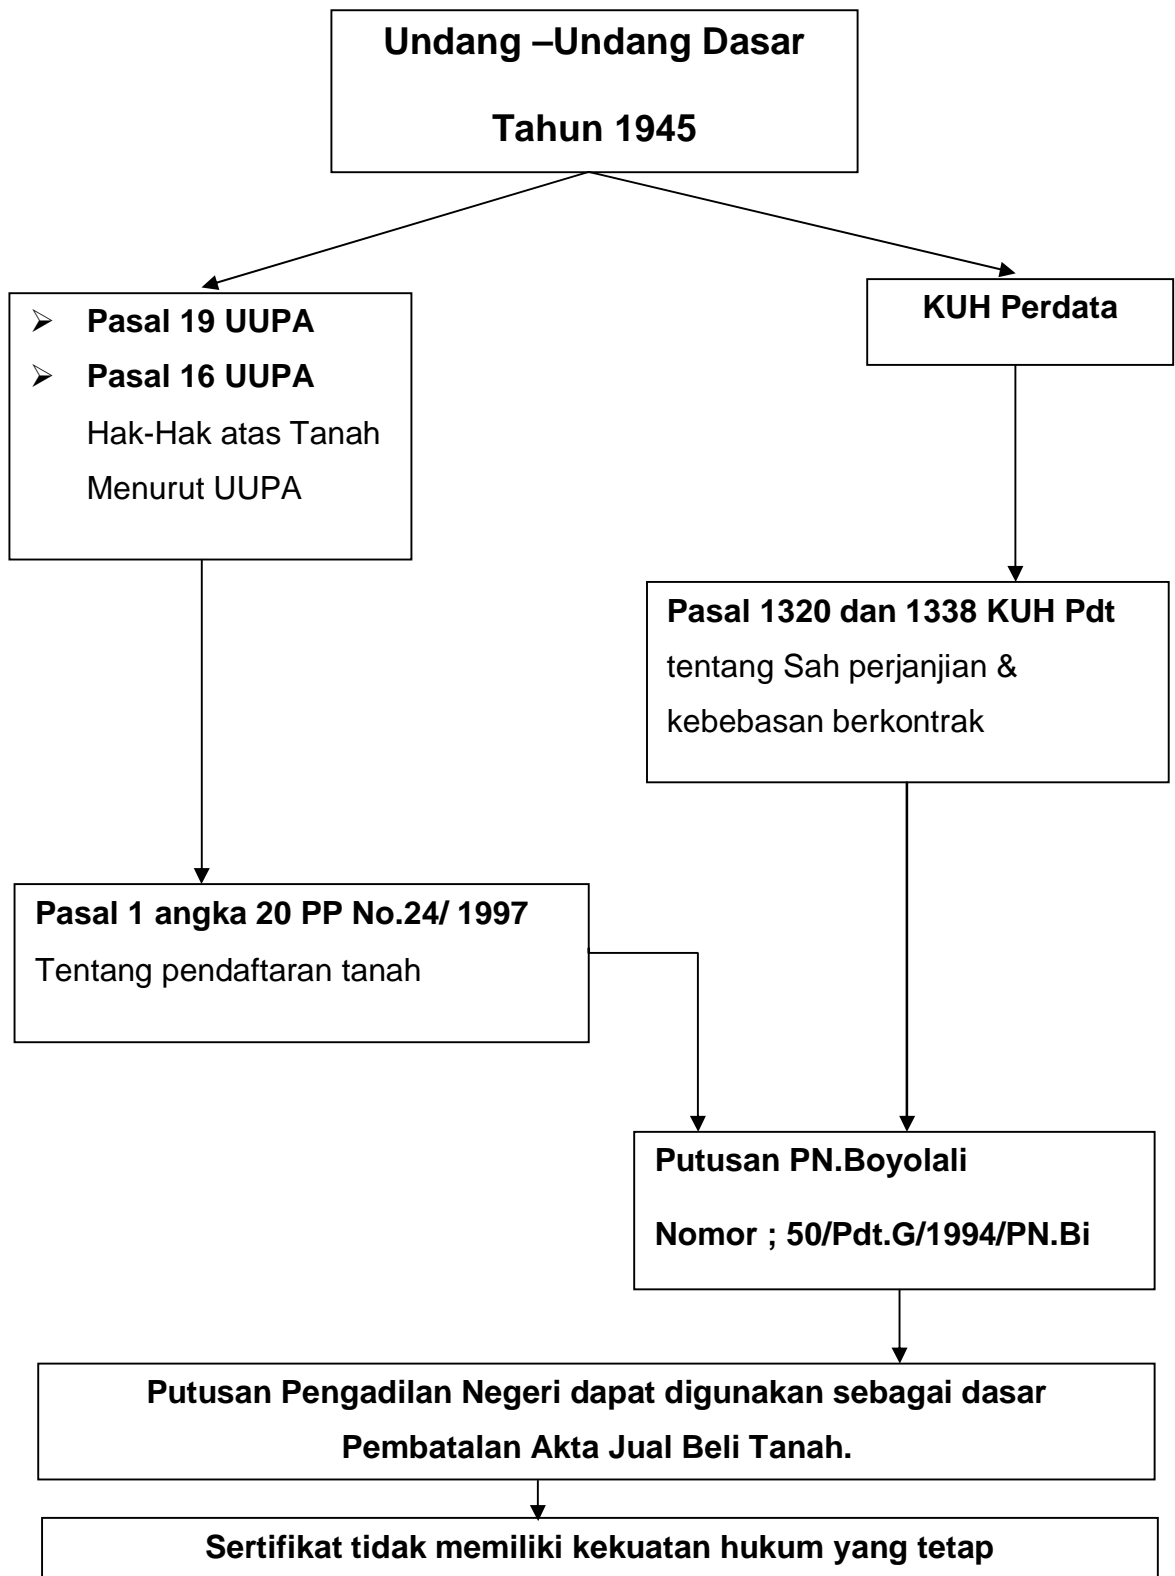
Undang –Undang Dasar

Tahun 1945

Pasal 19 UUPA
Pasal 16 UUPA
Hak-Hak atas Tanah Menurut UUPA

KUH Perdata

Pasal 1320 dan 1338 KUH Pdt
tentang Sah perjanjian & kebebasan berkontrak

Pasal 1 angka 20 PP No.24/ 1997
Tentang pendaftaran tanah

Putusan PN.Boyolali

Nomor ; 50/Pdt.G/1994/PN.Bi

Putusan Pengadilan Negeri dapat digunakan sebagai dasar Pembatalan Akta Jual Beli Tanah.

Sertifikat tidak memiliki kekuatan hukum yang tetap